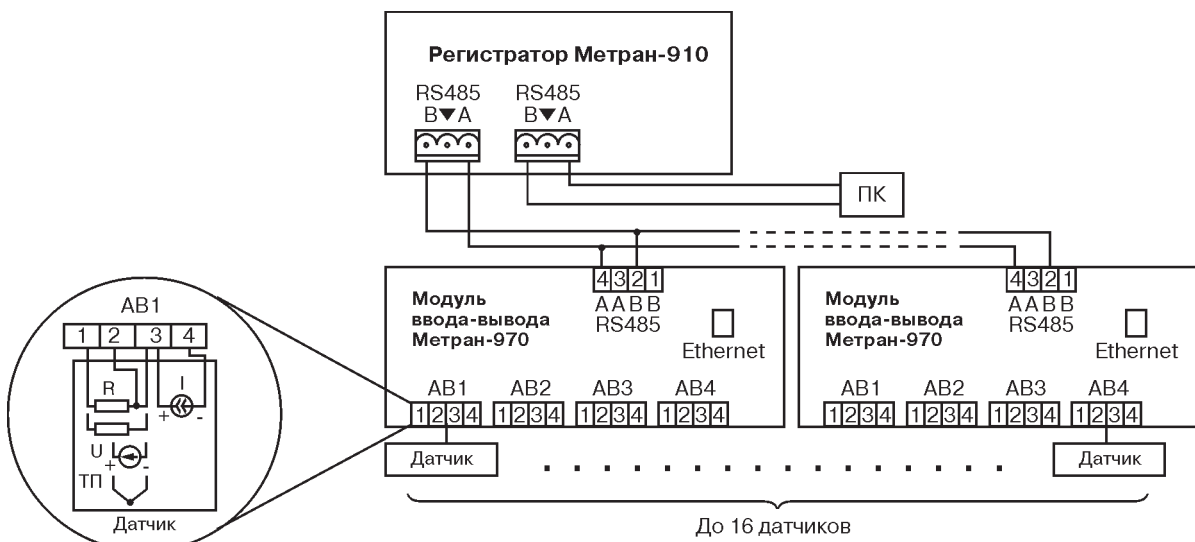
Регистратор Метран-910

RS485
B▼A

RS485
B▼A

ПК

4 3 2 1
A A B B
RS485

Модуль
ввода-вывода
Метран-970

Ethernet

AB1 AB2 AB3 AB4

1 2 3 4 1 2 3 4 1 2 3 4 1 2 3 4

4 3 2 1
A A B B
RS485

Модуль
ввода-вывода
Метран-970

Ethernet

AB1 AB2 AB3 AB4

1 2 3 4 1 2 3 4 1 2 3 4 1 2 3 4

Датчик

Датчик

До 16 датчиков

AB1
1 2 3 4
R
I
+ -
U
+ -
ТП
Датчик